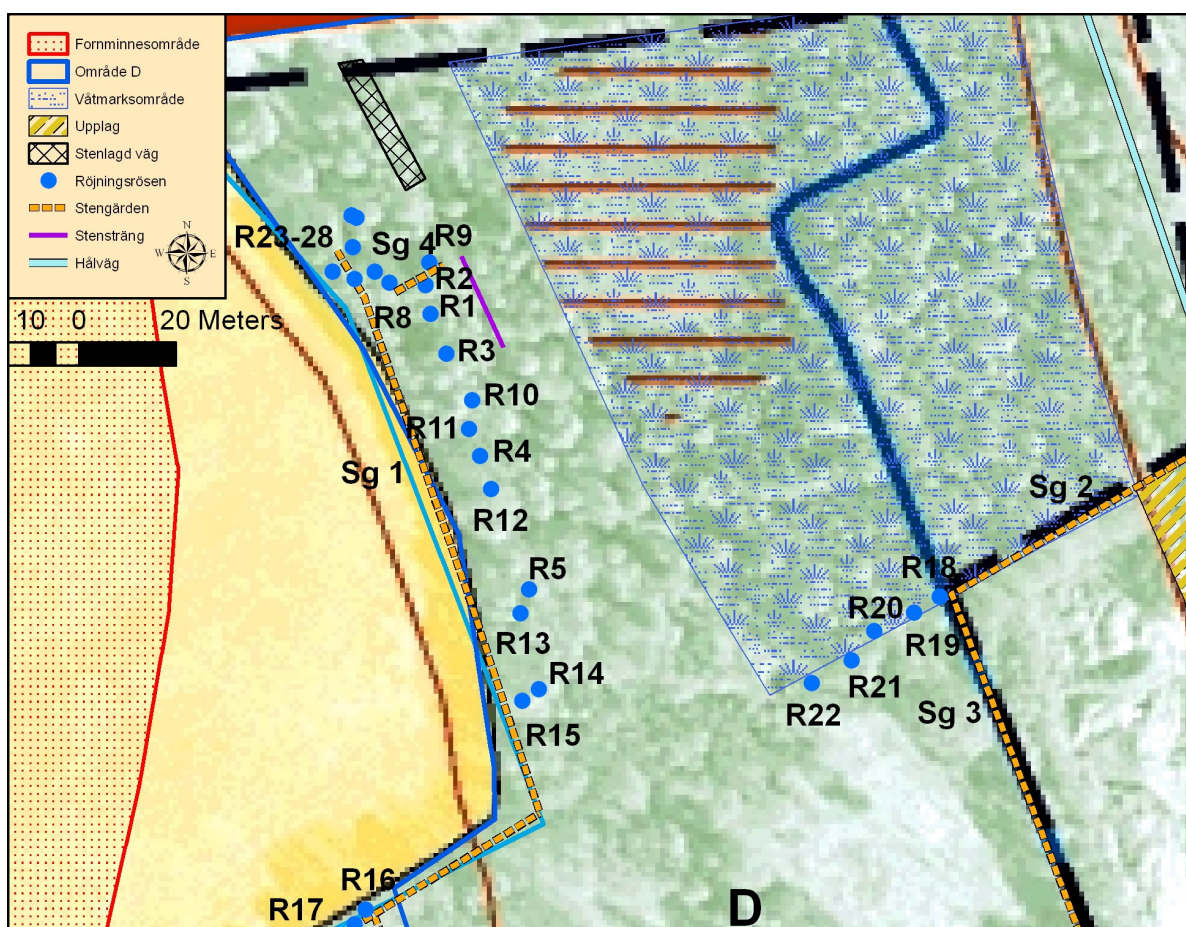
Fornminnesområde
Område D
Våtmarksområde
Upplag
Stenlagd väg
Röjningsrösen
Stengärden
Stensträng
Hålväg

N
W E
S

10 0 20 Meters

R23-28
Sg 4
R9
R2
R1
R8
R3
R10
R11
R4
Sg 1
R12
R5
R13
R14
R15
Sg 2
R18
R20
R19
R21
R22
Sg 3
R16
R17
D